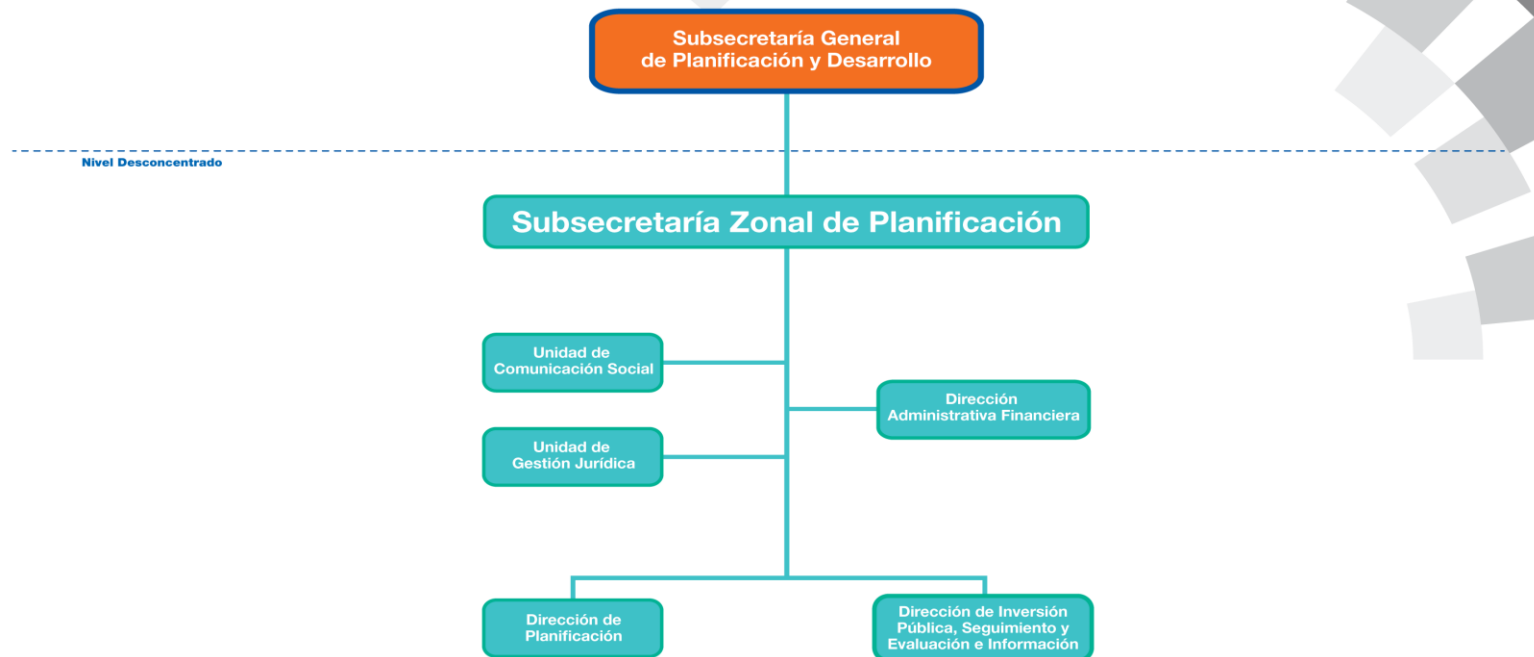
Subsecretaría General de Planificación y Desarrollo

Nivel Desconcentrado

Subsecretaría Zonal de Planificación

Unidad de Comunicación Social

Dirección Administrativa Financiera

Unidad de Gestión Jurídica

Dirección de Planificación

Dirección de Inversión Pública, Seguimiento y Evaluación e Información